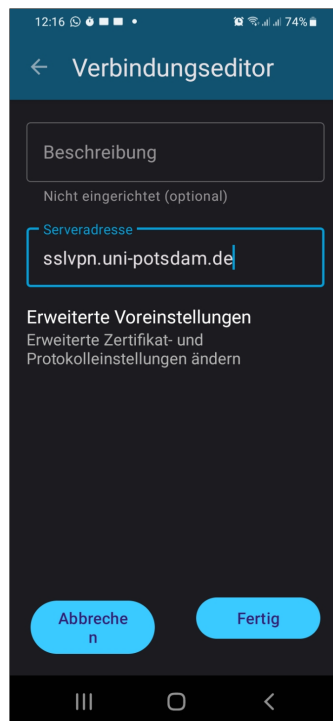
12:16 74%

← Verbindungseditor

Beschreibung

Nicht eingerichtet (optional)

Serveradresse

sslvpn.uni-potsdam.de

Erweiterte Voreinstellungen

Erweiterte Zertifikat- und Protokolleinstellungen ändern

Abbreche n

Fertig